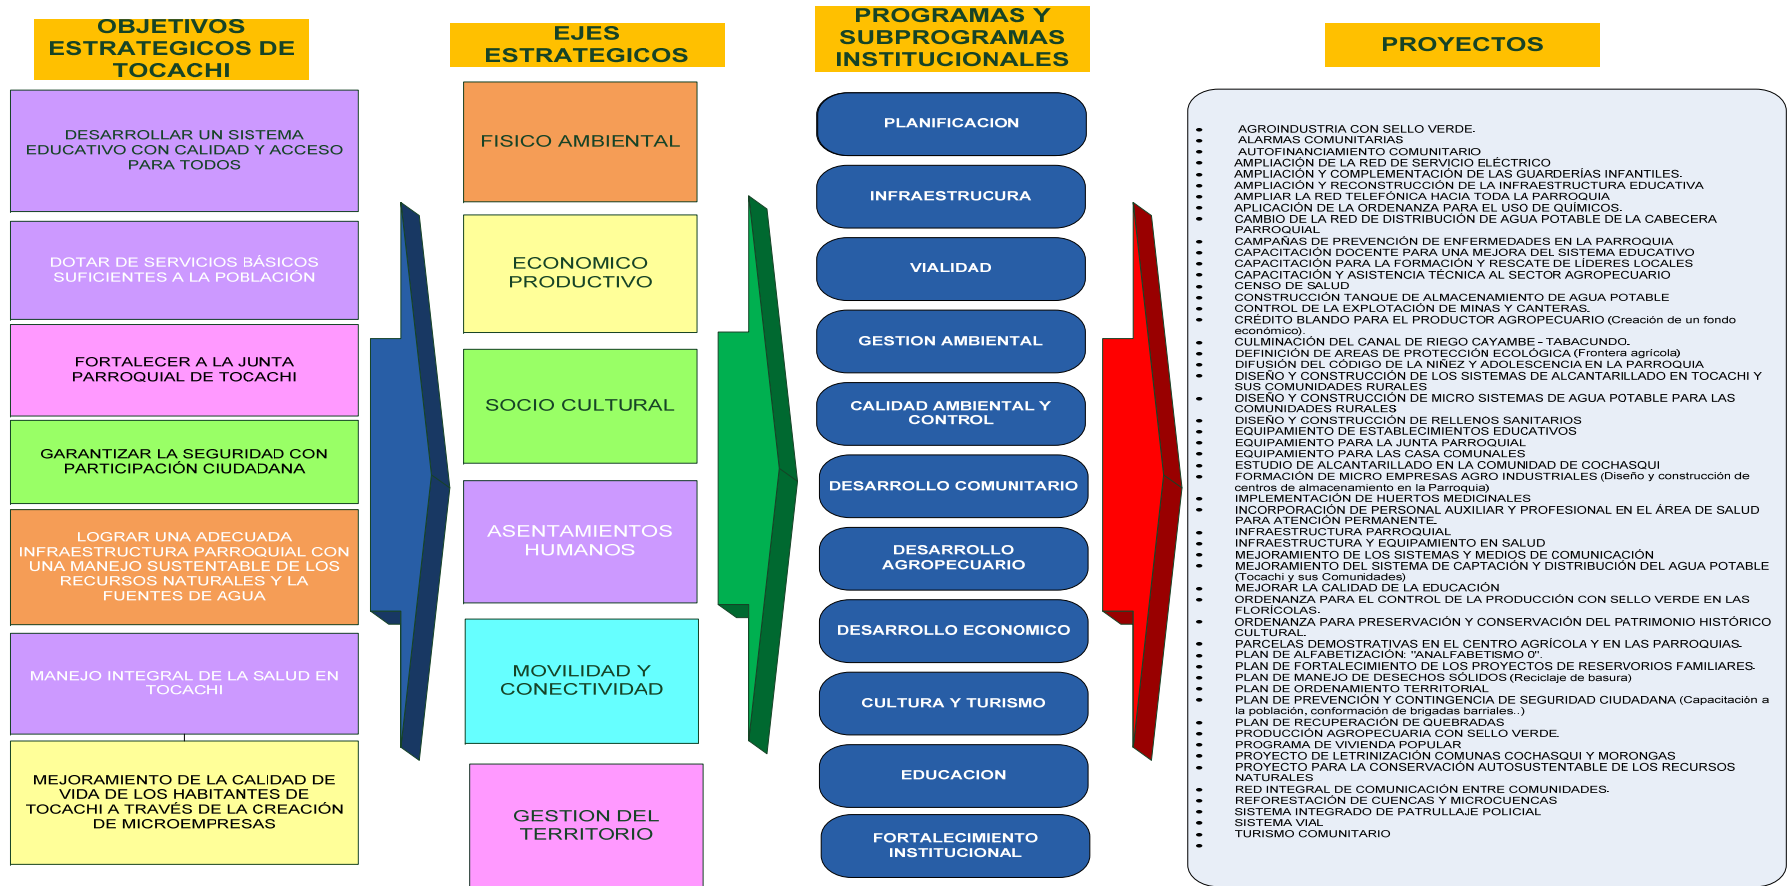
OBJETIVOS ESTRATEGICOS DE TOCACHI

DESARROLLAR UN SISTEMA EDUCATIVO CON CALIDAD Y ACCESO PARA TODOS

DOTAR DE SERVICIOS BÁSICOS SUFICIENTES A LA POBLACIÓN

FORTALECER A LA JUNTA PARROQUIAL DE TOCACHI

GARANTIZAR LA SEGURIDAD CON PARTICIPACIÓN CIUDADANA

LOGRAR UNA ADECUADA INFRAESTRUCTURA PARROQUIAL CON UNA MANEJO SUSTENTABLE DE LOS RECURSOS NATURALES Y LA FUENTES DE AGUA

MANEJO INTEGRAL DE LA SALUD EN TOCACHI

MEJORAMIENTO DE LA CALIDAD DE VIDA DE LOS HABITANTES DE TOCACHI A TRAVÉS DE LA CREACIÓN DE MICROEMPRESAS

EJES ESTRATEGICOS

FISICO AMBIENTAL

ECONOMICO PRODUCTIVO

SOCIO CULTURAL

ASENTAMIENTOS HUMANOS

MOVILIDAD Y CONECTIVIDAD

GESTION DEL TERRITORIO

PROGRAMAS Y SUBPROGRAMAS INSTITUCIONALES

PLANIFICACION

INFRAESTRUCURA

VIALIDAD

GESTION AMBIENTAL

CALIDAD AMBIENTAL Y CONTROL

DESARROLLO COMUNITARIO

DESARROLLO AGROPECUARIO

DESARROLLO ECONOMICO

CULTURA Y TURISMO

EDUCACION

FORTALECIMIENTO INSTITUCIONAL

PROYECTOS

- AGROINDUSTRIA CON SELLO VERDE.
- ALARMAS COMUNITARIAS
- AUTOFINANCIAMIENTO COMUNITARIO
- AMPLIACIÓN DE LA RED DE SERVICIO ELÉCTRICO
- AMPLIACIÓN Y COMPLEMENTACIÓN DE LAS GUARDERÍAS INFANTILES.
- AMPLIACIÓN Y RECONSTRUCCIÓN DE LA INFRAESTRUCTURA EDUCATIVA
- AMPLIAR LA RED TELEFÓNICA HACIA TODA LA PARROQUIA
- APLICACIÓN DE LA ORDENANZA PARA EL USO DE QUÍMICOS.
- CAMBIO DE LA RED DE DISTRIBUCIÓN DE AGUA POTABLE DE LA CABECERA PARROQUIAL
- CAMPAÑAS DE PREVENCIÓN DE ENFERMEDADES EN LA PARROQUIA
- CAPACITACIÓN DOCENTE PARA UNA MEJORA DEL SISTEMA EDUCATIVO
- CAPACITACIÓN PARA LA FORMACIÓN Y RESCATE DE LÍDERES LOCALES
- CAPACITACIÓN Y ASISTENCIA TÉCNICA AL SECTOR AGROPECUARIO
- CENSO DE SALUD
- CONSTRUCCIÓN TANQUE DE ALMACENAMIENTO DE AGUA POTABLE
- CONTROL DE LA EXPLOTACIÓN DE MINAS Y CANTERAS.
- CRÉDITO BLANDO PARA EL PRODUCTOR AGROPECUARIO (Creación de un fondo económico).
- CULMINACIÓN DEL CANAL DE RIEGO CAYAMBE - TABACUNDO.
- DEFINICIÓN DE AREAS DE PROTECCIÓN ECOLÓGICA (Frontera agrícola)
- DIFUSIÓN DEL CÓDIGO DE LA NIÑEZ Y ADOLESCENCIA EN LA PARROQUIA
- DISEÑO Y CONSTRUCCIÓN DE LOS SISTEMAS DE ALCANTARILLADO EN TOCACHI Y SUS COMUNIDADES RURALES
- DISEÑO Y CONSTRUCCIÓN DE MICRO SISTEMAS DE AGUA POTABLE PARA LAS COMUNIDADES RURALES
- DISEÑO Y CONSTRUCCIÓN DE RELLENOS SANITARIOS
- EQUIPAMIENTO DE ESTABLECIMIENTOS EDUCATIVOS
- EQUIPAMIENTO PARA LA JUNTA PARROQUIAL
- EQUIPAMIENTO PARA LAS CASA COMUNALES
- ESTUDIO DE ALCANTARILLADO EN LA COMUNIDAD DE COCHASQUI
- FORMACIÓN DE MICRO EMPRESAS AGRO INDUSTRIALES (Diseño y construcción de centros de almacenamiento en Parroquia)
- IMPLEMENTACIÓN DE HUERTOS MEDICINALES
- INCORPORACIÓN DE PERSONAL AUXILIAR Y PROFESIONAL EN EL ÁREA DE SALUD PARA ATENCIÓN PERMANENTE.
- INFRAESTRUCTURA PARROQUIAL
- INFRAESTRUCTURA Y EQUIPAMIENTO EN SALUD
- MEJORAMIENTO DE LOS SISTEMAS Y MEDIOS DE COMUNICACIÓN
- MEJORAMIENTO DEL SISTEMA DE CAPTACIÓN Y DISTRIBUCIÓN DEL AGUA POTABLE (Tocachi y sus Comunidades)
- MEJORAR LA CALIDAD DE LA EDUCACIÓN
- ORDENANZA PARA EL CONTROL DE LA PRODUCCIÓN CON SELLO VERDE EN LAS FLORÍCOLAS.
- ORDENANZA PARA PRESERVACIÓN Y CONSERVACIÓN DEL PATRIMONIO HISTÓRICO CULTURAL.
- PARCELAS DEMOSTRATIVAS EN EL CENTRO AGRÍCOLA Y EN LAS PARROQUIAS.
- PLAN DE ALFABETIZACIÓN: "ANALFABETISMO 0".
- PLAN DE FORTALECIMIENTO DE LOS PROYECTOS DE RESERVORIOS FAMILIARES.
- PLAN DE MANEJO DE DESECHOS SÓLIDOS (Reciclaje de basura)
- PLAN DE ORDENAMIENTO TERRITORIAL
- PLAN DE PREVENCIÓN Y CONTINGENCIA DE SEGURIDAD CIUDADANA (Capacitación a la población, conformación de brigadas barriales..)
- PLAN DE RECUPERACIÓN DE QUEBRADAS
- PRODUCCIÓN AGROPECUARIA CON SELLO VERDE.
- PROGRAMA DE VIVIENDA POPULAR
- PROYECTO DE LETRINIZACIÓN COMUNAS COCHASQUI Y MORONGAS
- PROYECTO PARA LA CONSERVACIÓN AUTOSUSTENTABLE DE LOS RECURSOS NATURALES
- RED INTEGRAL DE COMUNICACIÓN ENTRE COMUNIDADES.
- REFORESTACIÓN DE CUENCAS Y MICROCUENCAS
- SISTEMA INTEGRADO DE PATRULLAJE POLICIAL
- SISTEMA VIAL
- TURISMO COMUNITARIO